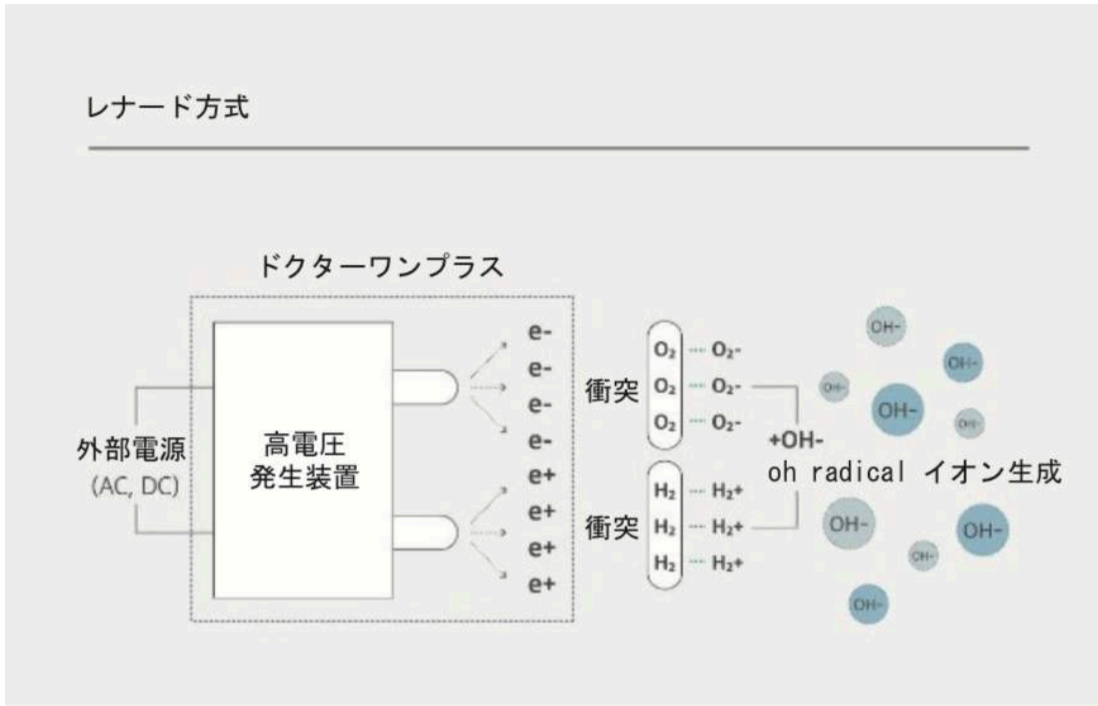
レナード方式

ドクターワンプラス

外部電源
(AC, DC)

高電圧
発生装置

e-
e-
e-
e-
e+
e+
e+
e+

衝突
$O_2$ --- $O_2$-
$O_2$ --- $O_2$-
$O_2$ --- $O_2$-

衝突
$H_2$ --- $H_2$+
$H_2$ --- $H_2$+
$H_2$ --- $H_2$+

+OH-
oh radical イオン生成

OH-
OH-
OH-
OH-
OH-
OH-
OH-
OH-
OH-